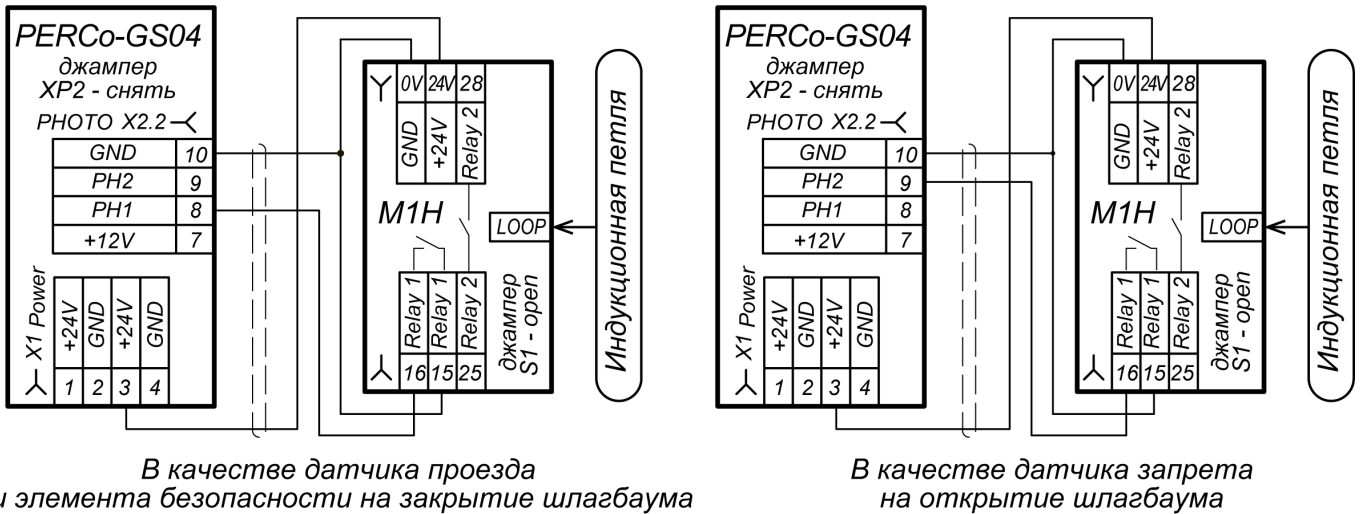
PERCo-GS04
джампер XP2 - снять
PHOTO X2.2

| GND | 10 |
|---|---|
| PH2 | 9 |
| PH1 | 8 |
| +12V | 7 |

X1 Power

| +24V | GND | +24V | GND |
|---|---|---|---|
| 1 | 2 | 3 | 4 |

0V 24V 28
GND +24V Relay 2

M1H

LOOP

Relay 1 Relay 1 Relay 2
16 15 25

джампер S1 - open

Индукционная петля

В качестве датчика проезда
и элемента безопасности на закрытие шлагбаума

PERCo-GS04
джампер XP2 - снять
PHOTO X2.2

| GND | 10 |
|---|---|
| PH2 | 9 |
| PH1 | 8 |
| +12V | 7 |

X1 Power

| +24V | GND | +24V | GND |
|---|---|---|---|
| 1 | 2 | 3 | 4 |

0V 24V 28
GND +24V Relay 2

M1H

LOOP

Relay 1 Relay 1 Relay 2
16 15 25

джампер S1 - open

Индукционная петля

В качестве датчика запрета
на открытие шлагбаума